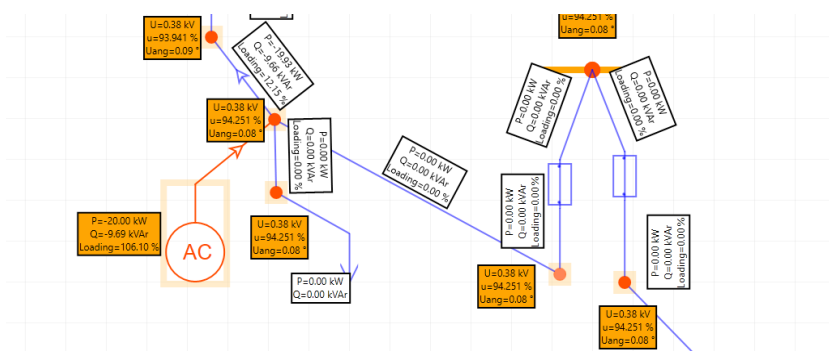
U=0.38 kV
u=93.941 %
Uang=0.09 °

P=-19.93 kW
Q=-9.66 kVAr
Loading=12.15 %

u=94.251 %
Uang=0.08 °

P=0.00 kW
Q=0.00 kVAr
Loading=0.00 %

P=0.00 kW
Q=0.00 kVAr
Loading=0.00 %

U=0.38 kV
u=94.251 %
Uang=0.08 °

P=0.00 kW
Q=0.00 kVAr
Loading=0.00 %

P=0.00 kW
Q=0.00 kVAr
Loading=0.00 %

P=0.00 kW
Q=0.00 kVAr
Loading=0.00 %

P=-20.00 kW
Q=-9.69 kVAr
Loading=106.10 %

AC

U=0.38 kV
u=94.251 %
Uang=0.08 °

P=0.00 kW
Q=0.00 kVAr

P=0.00 kW
Q=0.00 kVAr
Loading=0.00 %

U=0.38 kV
u=94.251 %
Uang=0.08 °

U=0.38 kV
u=94.251 %
Uang=0.08 °